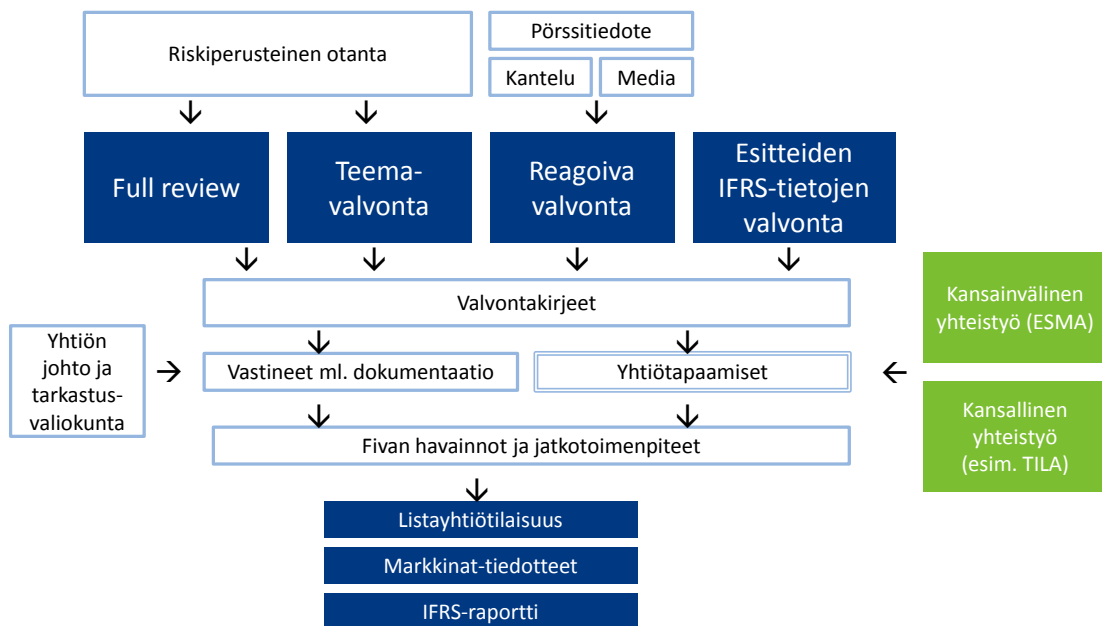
Riskiperusteinen otanta

Pörssitiedote

Kantelu

Media

Full review

Teema-valvonta

Reagoiva valvonta

Esitteiden IFRS-tietojen valvonta

Valvontakirjeet

Kansainvälinen yhteistyö (ESMA)

Yhtiön johto ja tarkastus-valiokunta

Vastineet ml. dokumentaatio

Yhtiötapaamiset

Kansallinen yhteistyö (esim. TILA)

Fivan havainnot ja jatkotoimenpiteet

Listayhtiötilaisuus

Markkinat-tiedotteet

IFRS-raportti